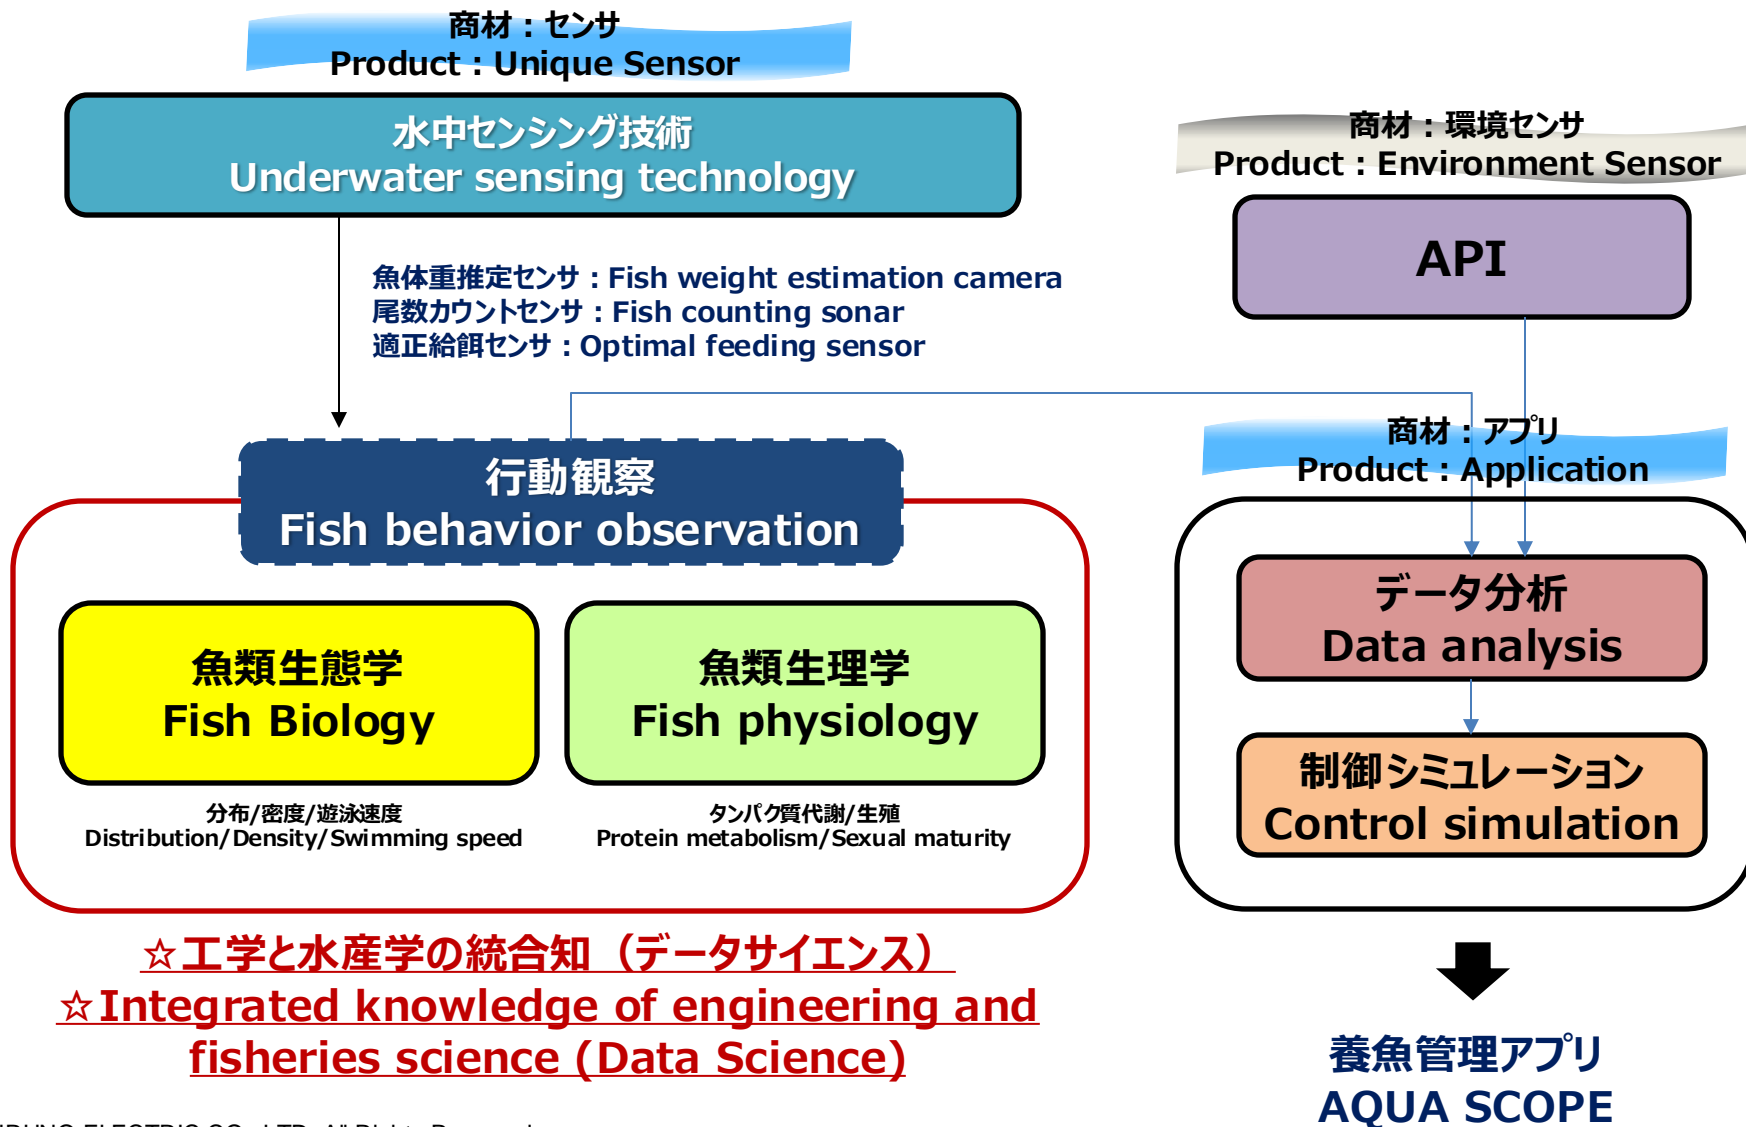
商材：センサ
Product：Unique Sensor

水中センシング技術
Underwater sensing technology

魚体重推定センサ：Fish weight estimation camera
尾数カウントセンサ：Fish counting sonar
適正給餌センサ：Optimal feeding sensor

商材：環境センサ
Product：Environment Sensor

API

商材：アプリ
Product：Application

行動観察
Fish behavior observation

魚類生態学
Fish Biology

魚類生理学
Fish physiology

分布/密度/遊泳速度
Distribution/Density/Swimming speed

タンパク質代謝/生殖
Protein metabolism/Sexual maturity

データ分析
Data analysis

制御シミュレーション
Control simulation

☆工学と水産学の統合知（データサイエンス）
☆Integrated knowledge of engineering and fisheries science (Data Science)

養魚管理アプリ
AQUA SCOPE

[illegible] ELECTRIC CO., LTD. All Rights Reserved.